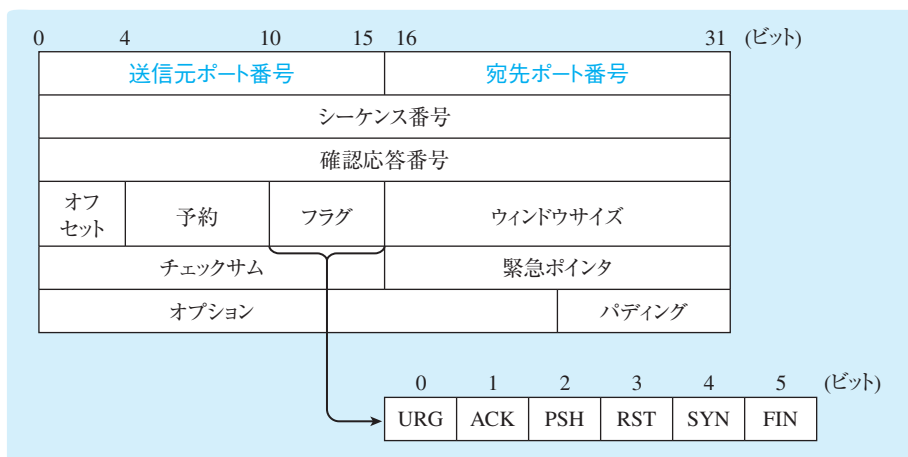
0 4 10 15 16 31 (ビット)

| 送信元ポート番号 | | | 宛先ポート番号 | |
|---|---|---|---|---|
| シーケンス番号 | | | | |
| 確認応答番号 | | | | |
| オフセット | 予約 | フラグ | ウィンドウサイズ | |
| チェックサム | | | 緊急ポインタ | |
| オプション | | | | パディング |

0 1 2 3 4 5 (ビット)

| URG | ACK | PSH | RST | SYN | FIN |
|---|---|---|---|---|---|